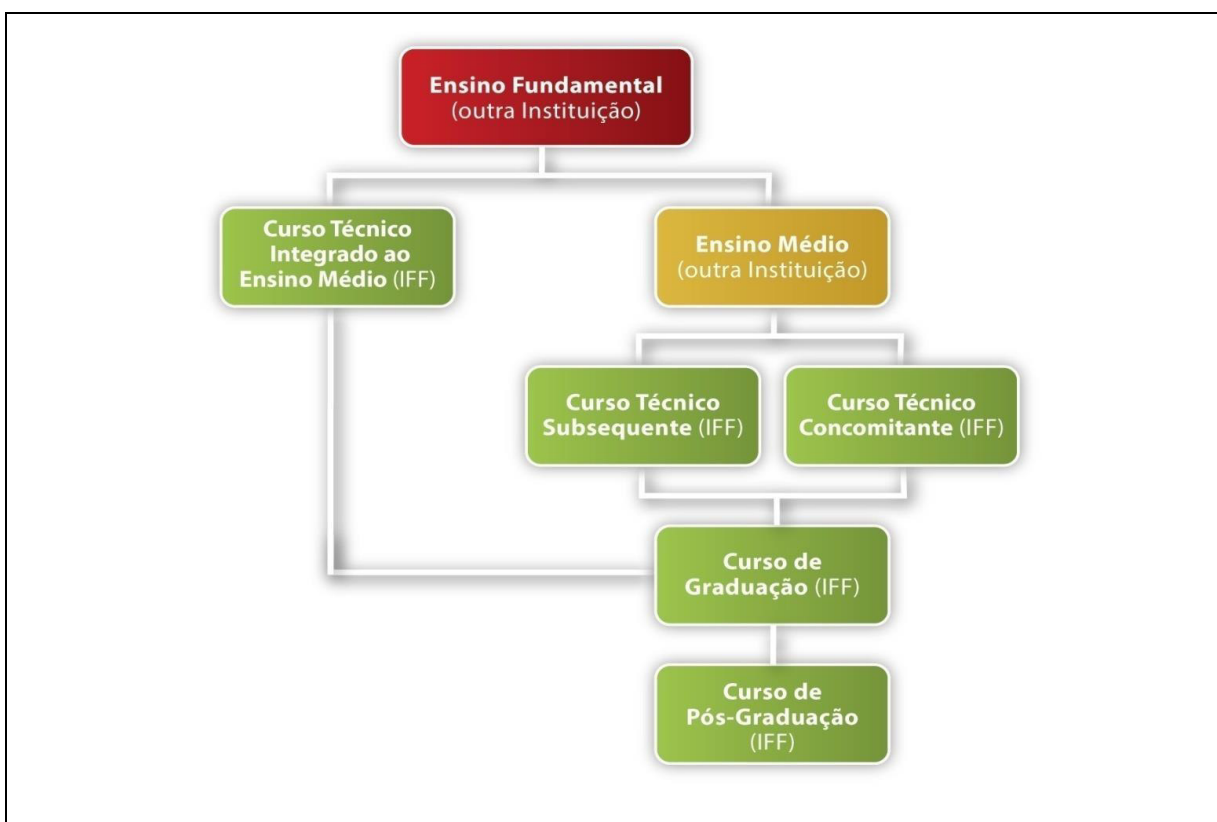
Ensino Fundamental
(outra Instituição)

Curso Técnico Integrado ao Ensino Médio (IFF)

Ensino Médio
(outra Instituição)

Curso Técnico Subsequente (IFF)

Curso Técnico Concomitante (IFF)

Curso de Graduação (IFF)

Curso de Pós-Graduação (IFF)